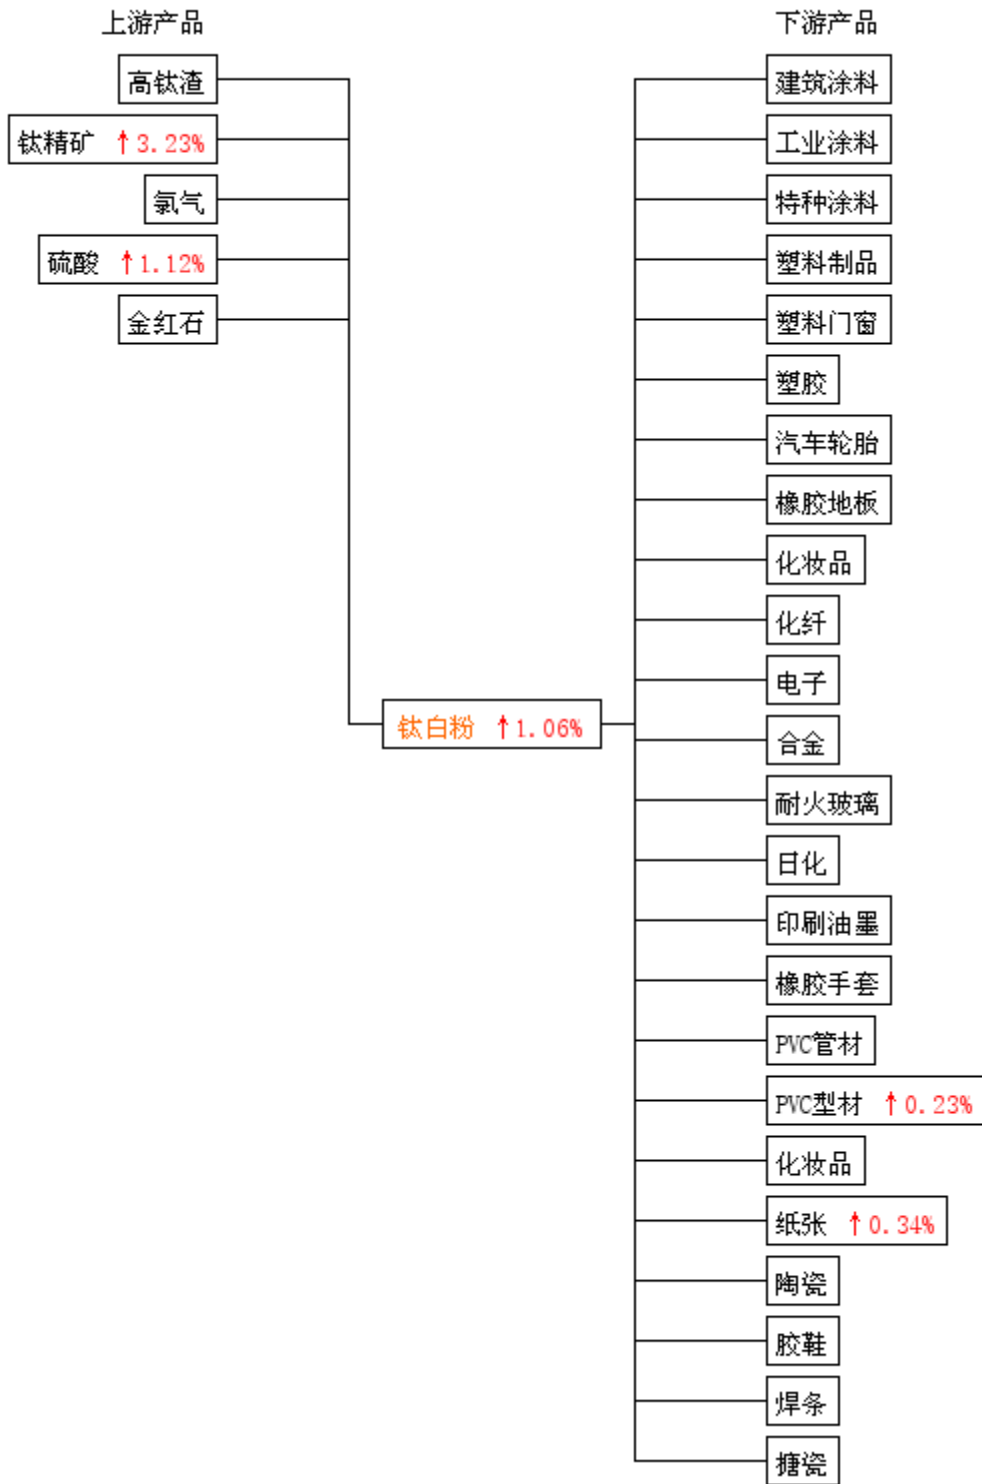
上游产品

高钛渣

钛精矿 ↑3.23%

氯气

硫酸 ↑1.12%

金红石

钛白粉 ↑1.06%

下游产品

建筑涂料

工业涂料

特种涂料

塑料制品

塑料门窗

塑胶

汽车轮胎

橡胶地板

化妆品

化纤

电子

合金

耐火玻璃

日化

印刷油墨

橡胶手套

PVC管材

PVC型材 ↑0.23%

化妆品

纸张 ↑0.34%

陶瓷

胶鞋

焊条

搪瓷